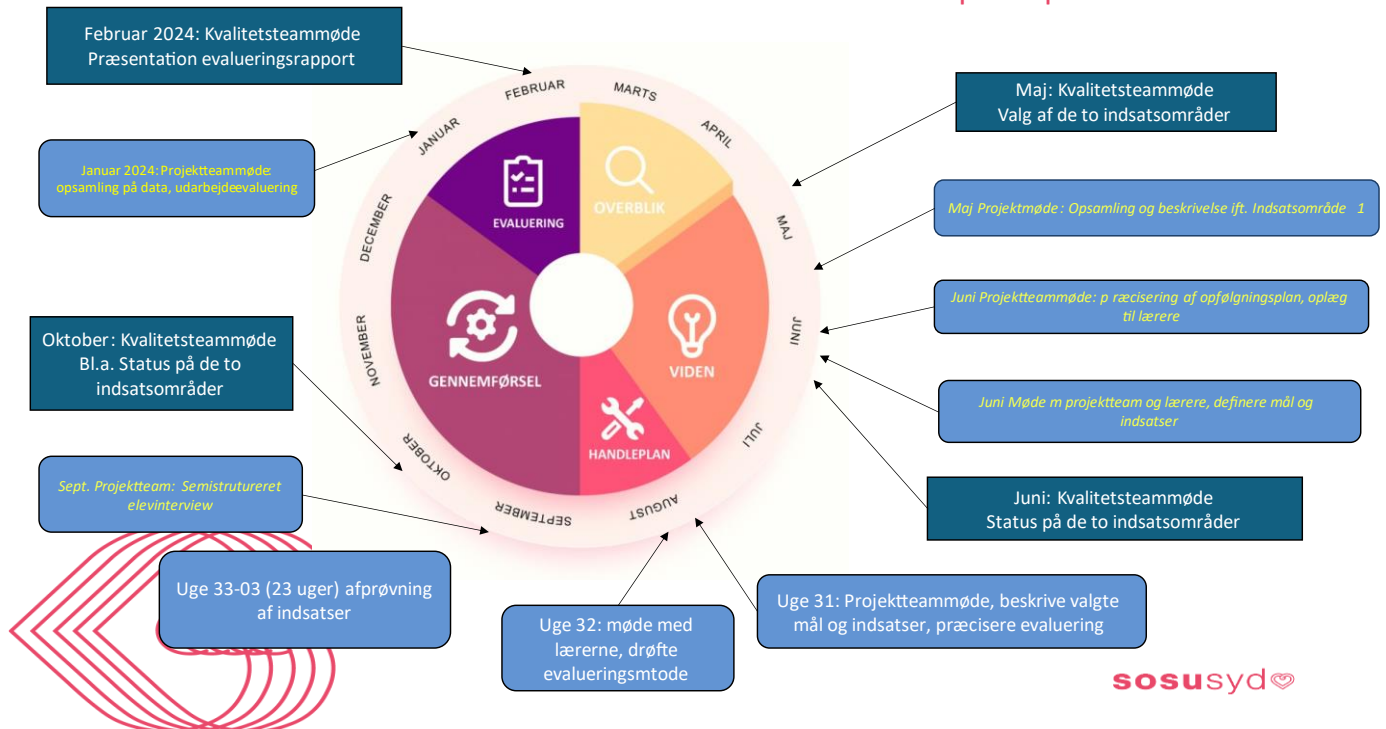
Februar 2024: Kvalitetsteammøde
Præsentation evalueringsrapport

Maj: Kvalitetsteammøde
Valg af de to indsatsområder

Januar 2024: Projektteammøde: opsamling på data, udarbejdeevaluering

Maj Projektmøde: Opsamling og beskrivelse ift. Indsatsområde 1

Juni Projektteammøde: p ræcisering af opfølgningsplan, oplæg til lærere

Oktober: Kvalitetsteammøde
Bl.a. Status på de to indsatsområder

Juni Møde m projektteam og lærere, definere mål og indsatser

Juni: Kvalitetsteammøde
Status på de to indsatsområder

Sept. Projektteam: Semistrutureret elevinterview

Uge 33-03 (23 uger) afprøvning af indsatser

Uge 32: møde med lærerne, drøfte evalueringsmtode

Uge 31: Projektteammøde, beskrive valgte mål og indsatser, præcisere evaluering

FEBRUAR
MARTS
APRIL
MAJ
JUNI
JULI
AUGUST
SEPTEMBER
OKTOBER
NOVEMBER
DECEMBER
JANUAR

EVALUERING
OVERBLIK
VIDEN
HANDLEPLAN
GENNEMFØRSEL

sosusyd